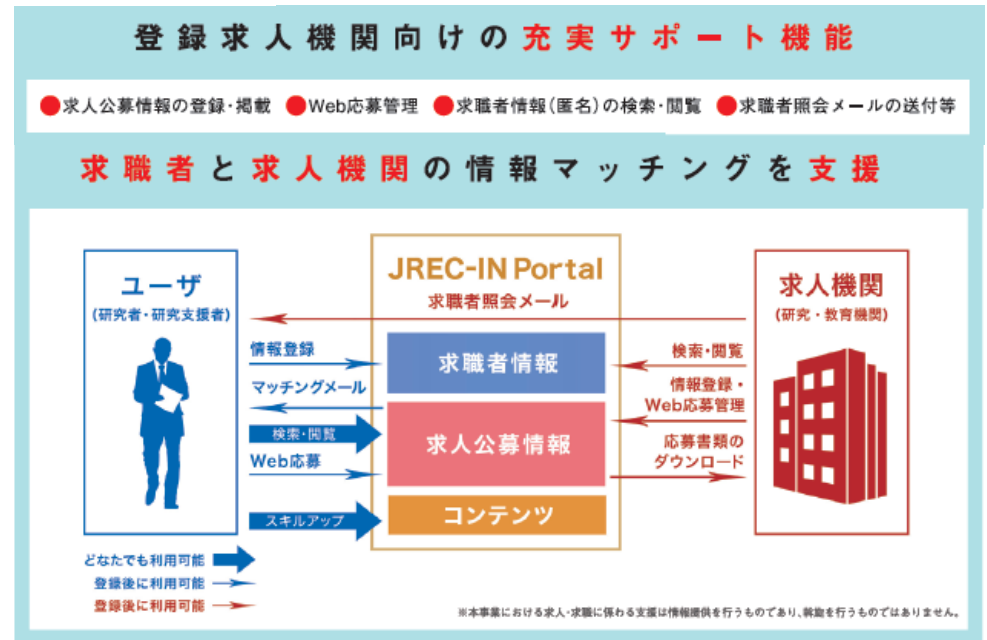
登録求人機関向けの充実サポート機能

●求人公募情報の登録・掲載 ●Web応募管理 ●求職者情報(匿名)の検索・閲覧 ●求職者照会メールの送付等

求職者と求人機関の情報マッチングを支援

ユーザ
(研究者・研究支援者)

JREC-IN Portal
求職者照会メール

求人機関
(研究・教育機関)

情報登録
マッチングメール
検索・閲覧
Web応募
スキルアップ

求職者情報
求人公募情報
コンテンツ

検索・閲覧
情報登録・Web応募管理
応募書類のダウンロード

どなたでも利用可能
登録後に利用可能
登録後に利用可能

※本事業における求人・求職に係わる支援は情報提供を行うものであり、斡旋を行うものではありません。